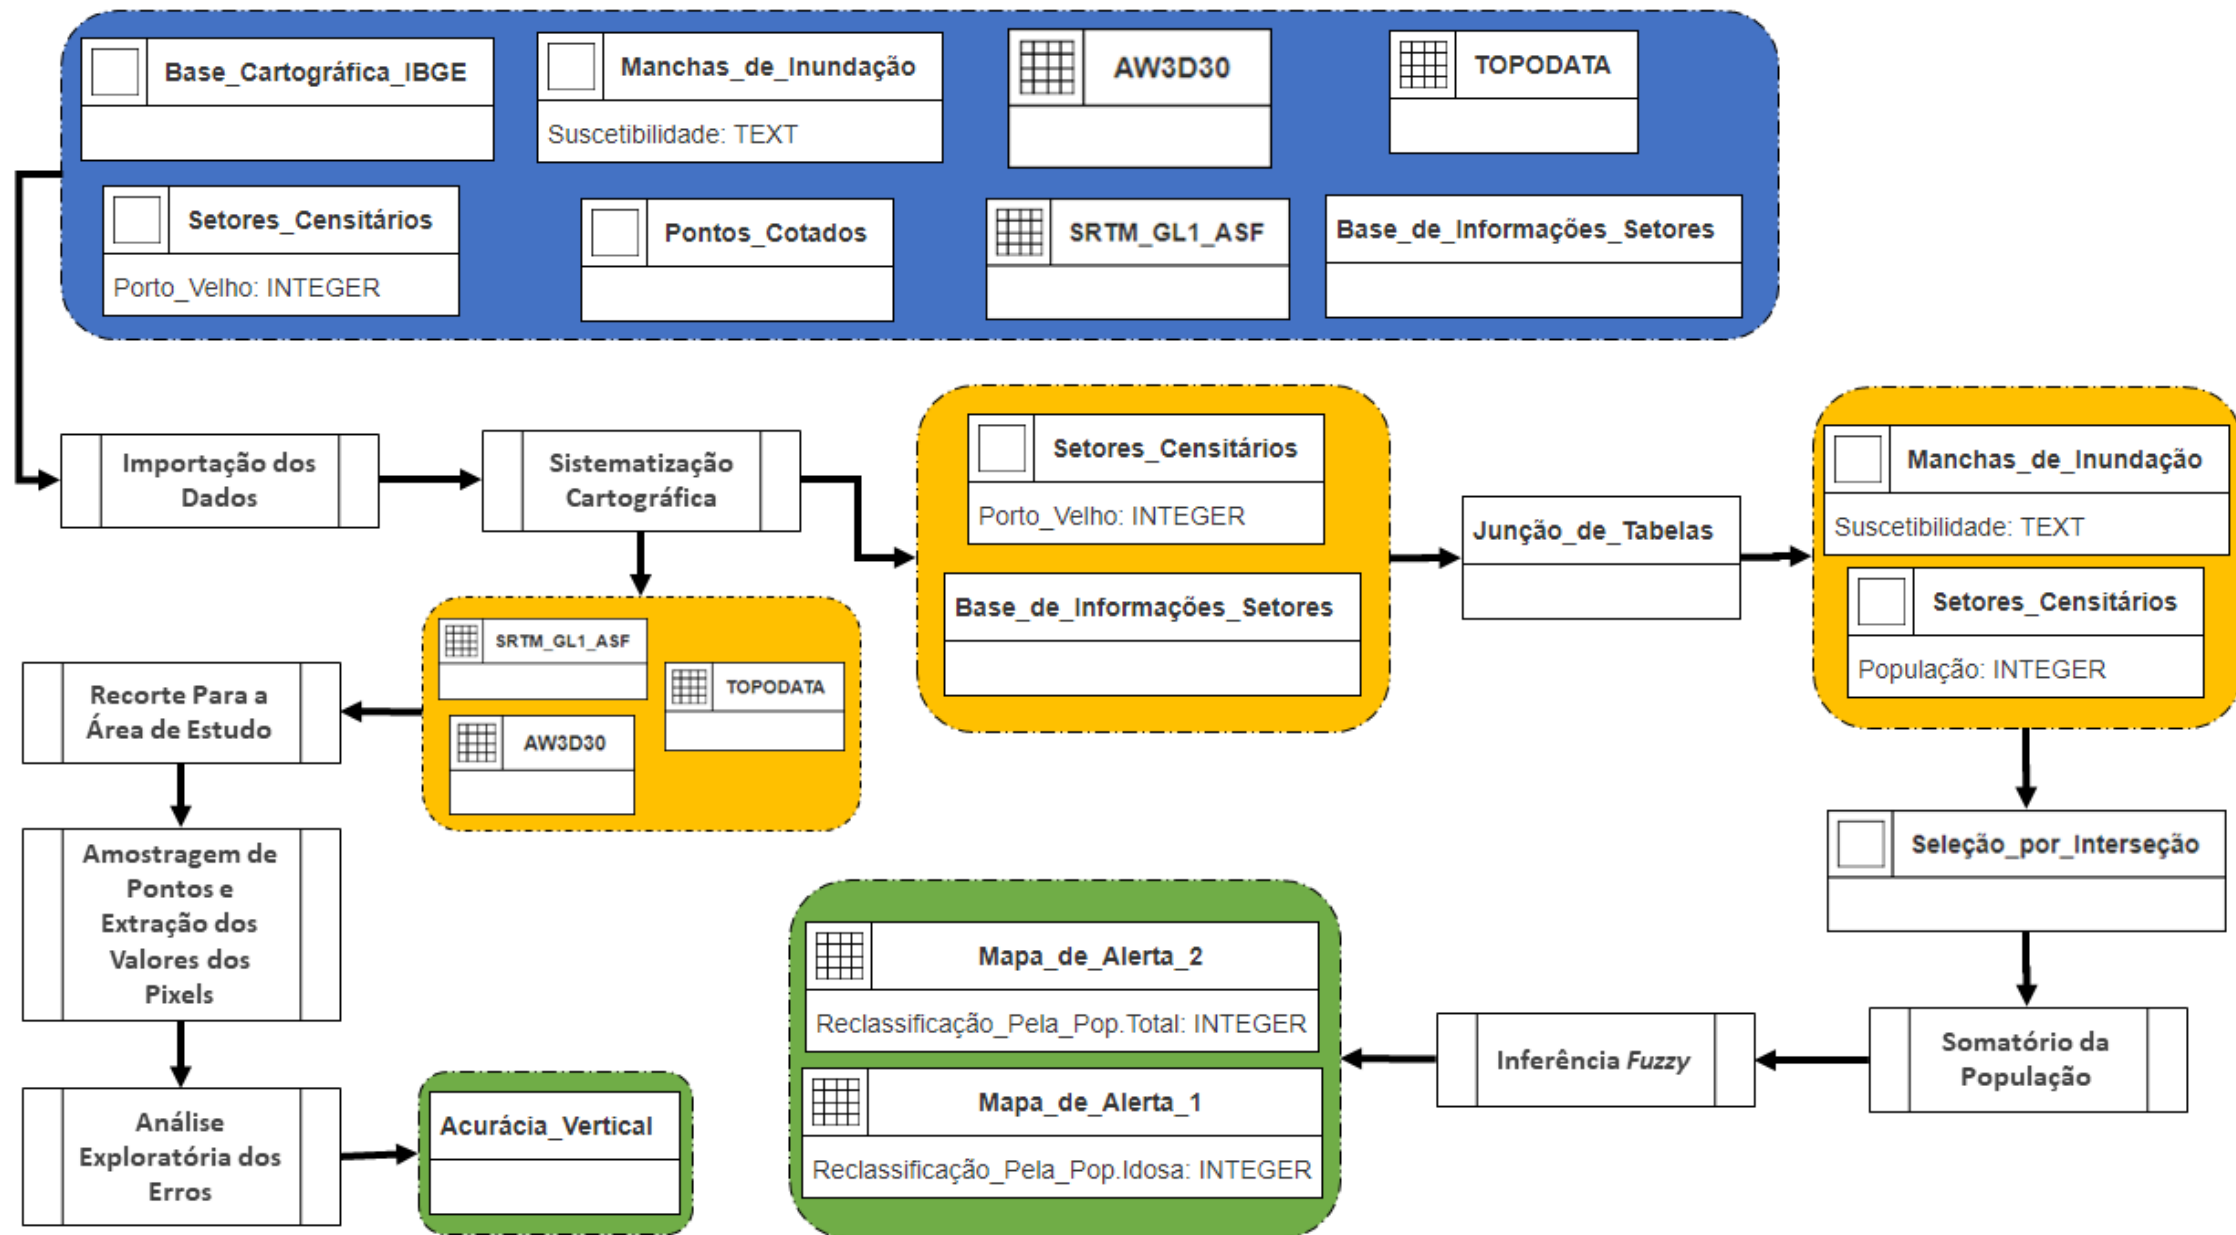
Base_Cartográfica_IBGE

Manchas_de_Inundação
Suscetibilidade: TEXT

AW3D30

TOPODATA

Setores_Censitários
Porto_Velho: INTEGER

Pontos_Cotados

SRTM_GL1_ASF

Base_de_Informações_Setores

Importação dos Dados

Sistematização Cartográfica

Setores_Censitários
Porto_Velho: INTEGER

Base_de_Informações_Setores

Junção_de_Tabelas

Manchas_de_Inundação
Suscetibilidade: TEXT

Setores_Censitários
População: INTEGER

SRTM_GL1_ASF

TOPODATA

AW3D30

Recorte Para a Área de Estudo

Amostragem de Pontos e Extração dos Valores dos Pixels

Análise Exploratória dos Erros

Acurácia_Vertical

Seleção_por_Interseção

Mapa_de_Alerta_2
Reclassificação_Pela_Pop.Total: INTEGER

Mapa_de_Alerta_1
Reclassificação_Pela_Pop.Idosa: INTEGER

Inferência *Fuzzy*

Somatório da População